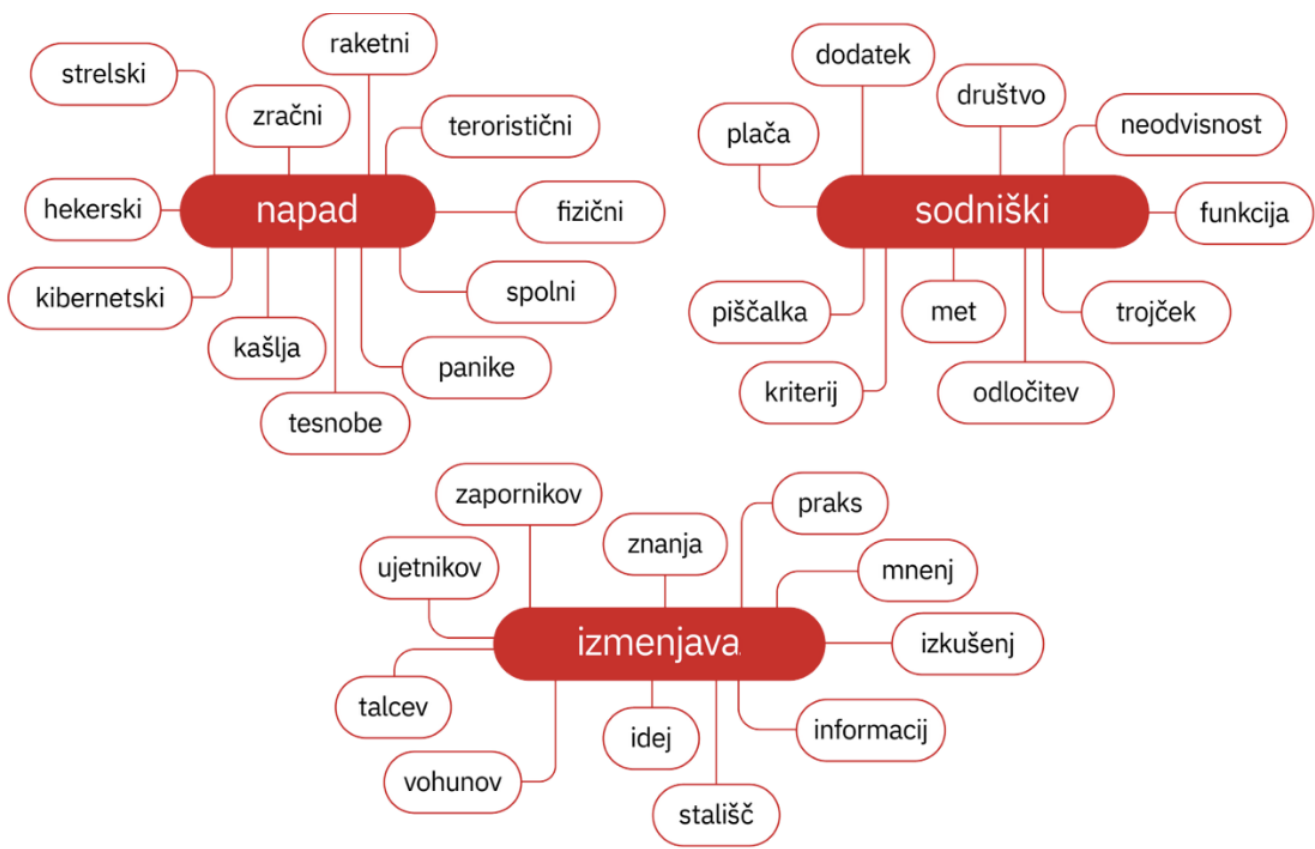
napad
strelski
zračni
raketni
teroristični
hekerski
fizični
kibernetski
spolni
kašlja
panike
tesnobe

sodniški
dodatek
plača
društvo
neodvisnost
funkcija
piščalka
met
trojček
kriterij
odločitev

izmenjava
zapornikov
ujetnikov
znanja
praks
mnenj
izkušenj
talcev
idej
informacij
vohunov
stališč